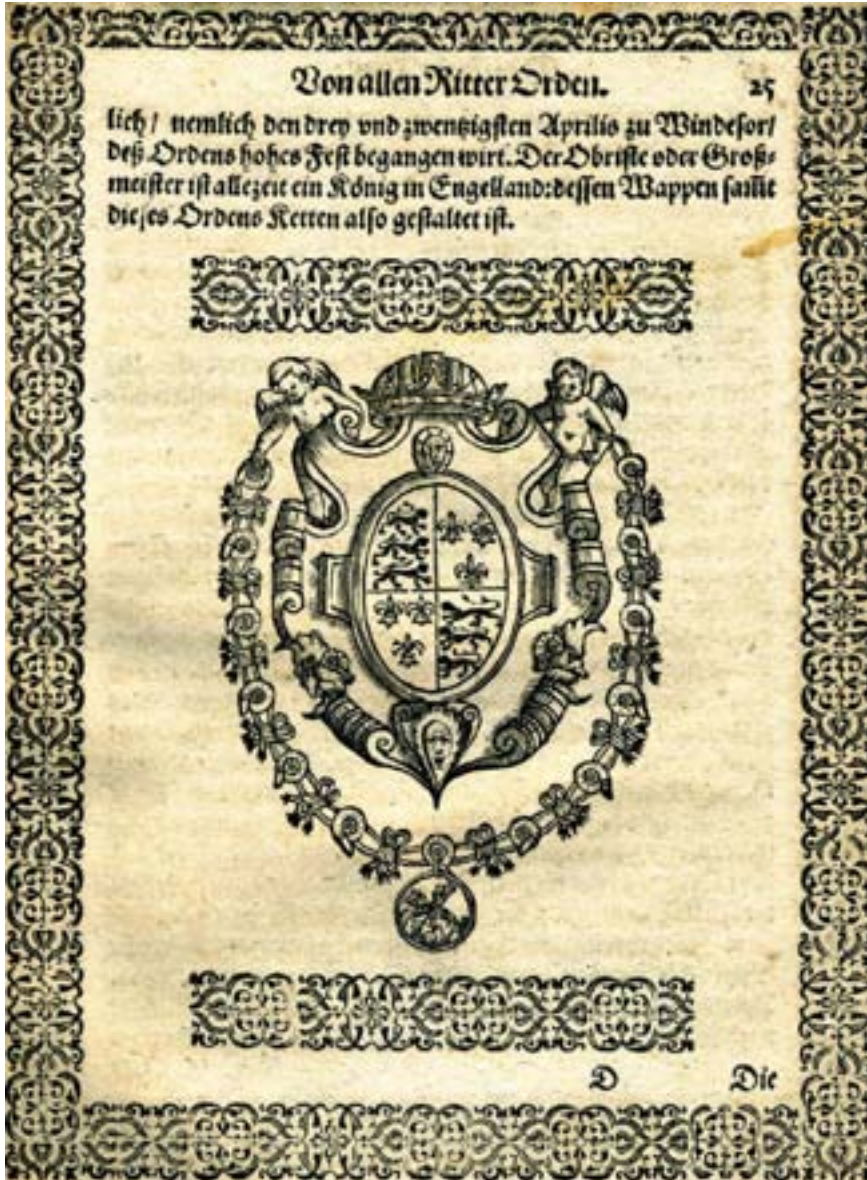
Von allen Ritter Orden. 25

lich / nemlich den drey vnd zwentzigsten Aprilis zu Windesor/ deß Ordens hohes Fest begangen wirt. Der Obriste oder Groß-meister ist allezeit ein König in Engelland: dessen Wappen samt dieses Ordens Ketten also gestaltet ist.

D Die